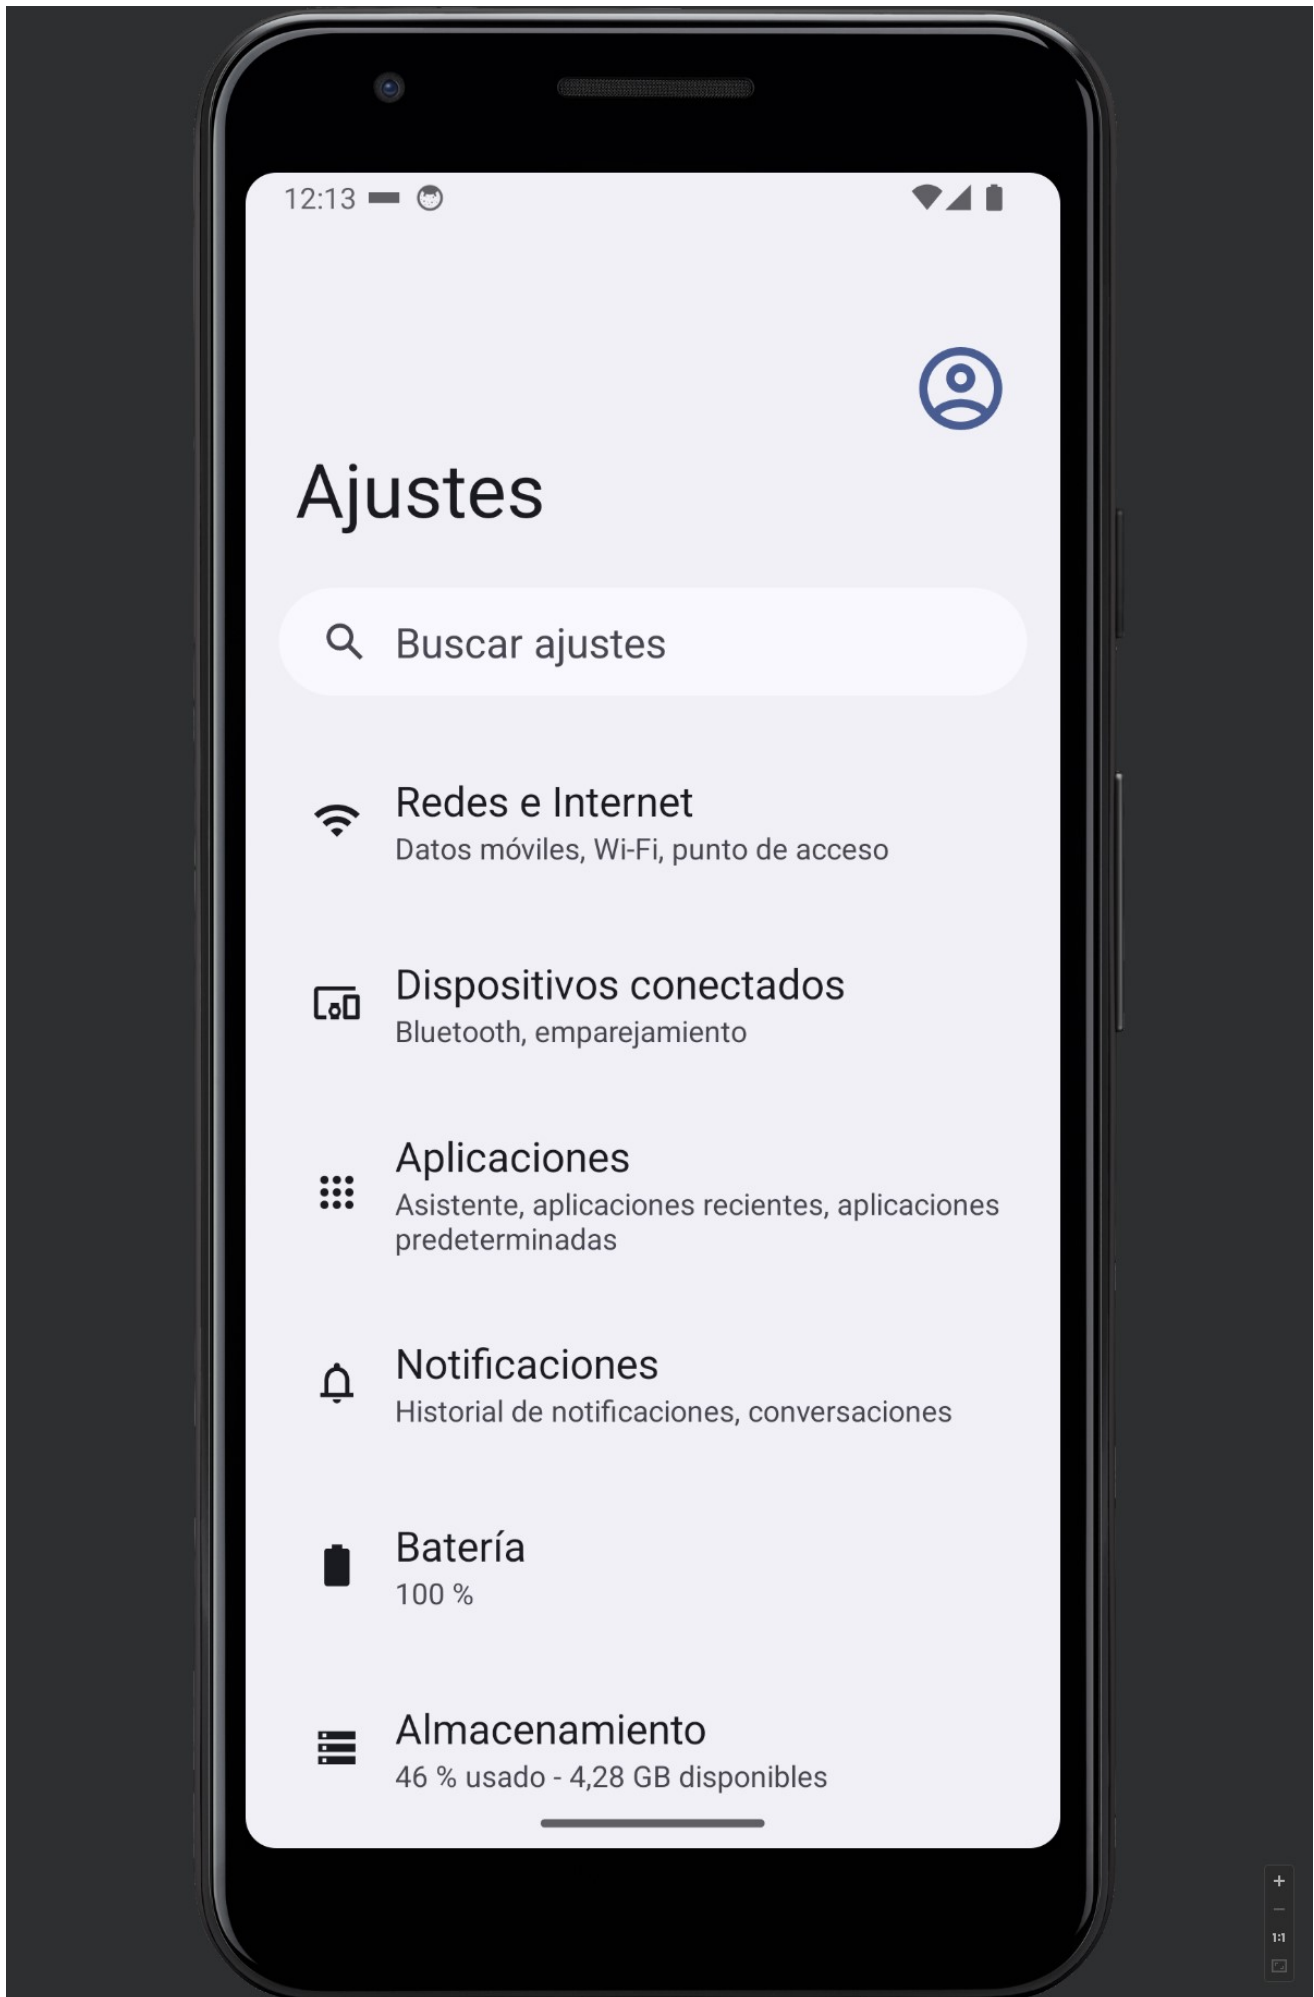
12:13

Ajustes

Buscar ajustes

Redes e Internet
Datos móviles, Wi-Fi, punto de acceso

Dispositivos conectados
Bluetooth, emparejamiento

Aplicaciones
Asistente, aplicaciones recientes, aplicaciones predeterminadas

Notificaciones
Historial de notificaciones, conversaciones

Batería
100 %

Almacenamiento
46 % usado - 4,28 GB disponibles

+
–
1:1